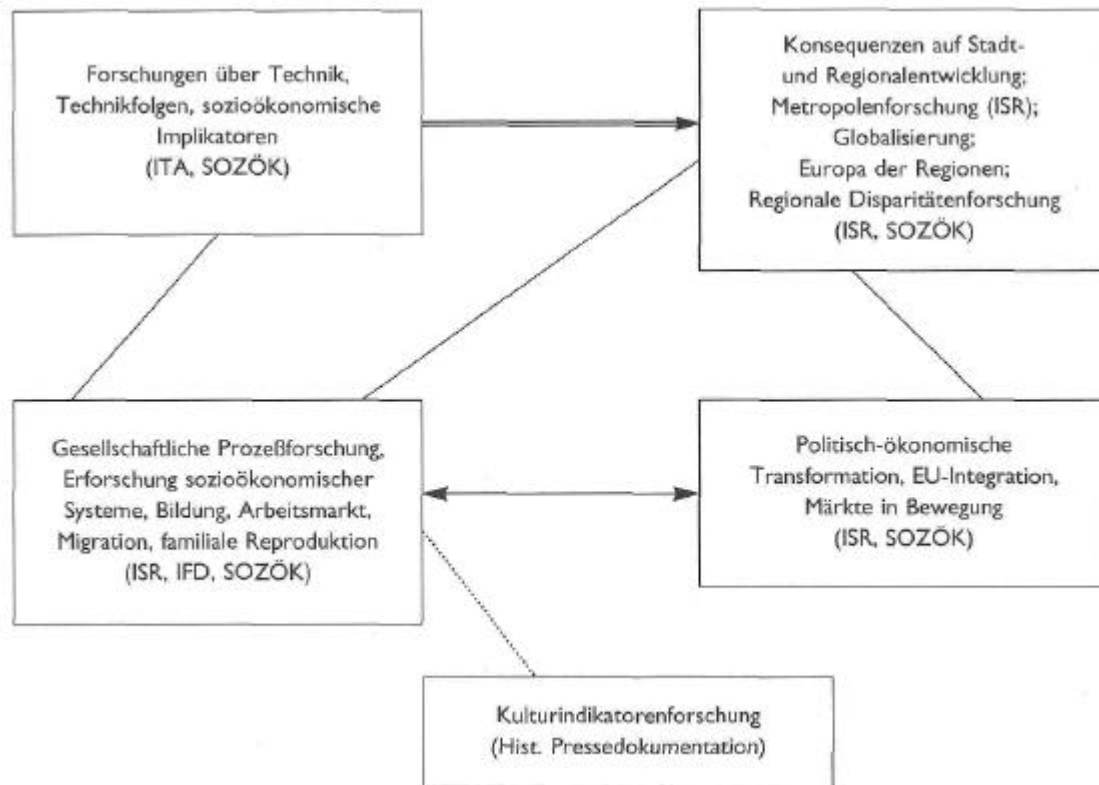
Forschungen über Technik, Technikfolgen, sozioökonomische Implikatoren (ITA, SOZÖK)

Konsequenzen auf Stadt- und Regionalentwicklung; Metropolenforschung (ISR); Globalisierung; Europa der Regionen; Regionale Disparitätenforschung (ISR, SOZÖK)

Gesellschaftliche Prozeßforschung, Erforschung sozioökonomischer Systeme, Bildung, Arbeitsmarkt, Migration, familiale Reproduktion (ISR, IFD, SOZÖK)

Politisch-ökonomische Transformation, EU-Integration, Märkte in Bewegung (ISR, SOZÖK)

Kulturindikatorenforschung (Hist. Pressedokumentation)